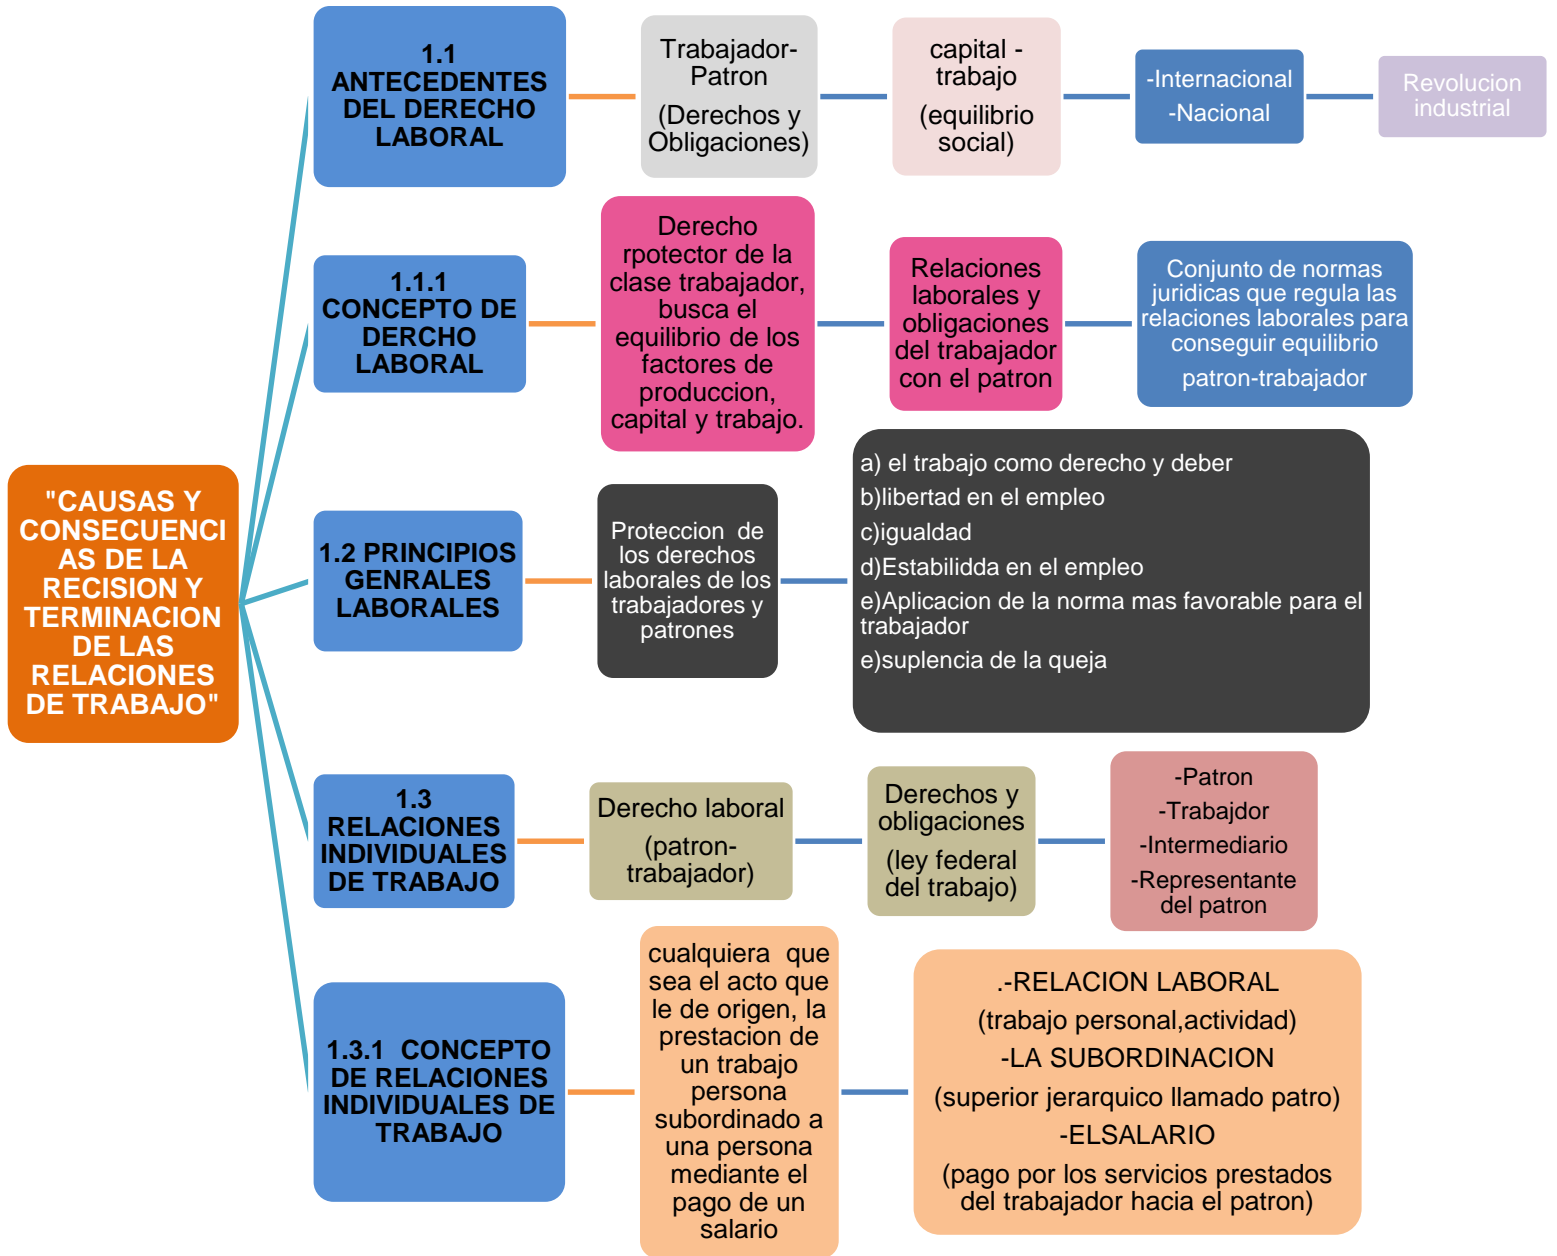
"CAUSAS Y CONSECUENCIAS DE LA RECISION Y TERMINACION DE LAS RELACIONES DE TRABAJO"

1.1 ANTECEDENTES DEL DERECHO LABORAL

Trabajador-Patron

(Derechos y Obligaciones)

capital - trabajo

(equilibrio social)

-Internacional

-Nacional

Revolucion industrial

1.1.1 CONCEPTO DE DERCHO LABORAL

Derecho rpotector de la clase trabajador, busca el equilibrio de los factores de produccion, capital y trabajo.

Relaciones laborales y obligaciones del trabajador con el patron

Conjunto de normas juridicas que regula las relaciones laborales para conseguir equilibrio

patron-trabajador

1.2 PRINCIPIOS GENRALES LABORALES

Proteccion de los derechos laborales de los trabajadores y patrones

a) el trabajo como derecho y deber

b)libertad en el empleo

c)igualdad

d)Estabilidda en el empleo

e)Aplicacion de la norma mas favorable para el trabajador

e)suplencia de la queja

1.3 RELACIONES INDIVIDUALES DE TRABAJO

Derecho laboral

(patron-trabajador)

Derechos y obligaciones

(ley federal del trabajo)

-Patron

-Trabajdor

-Intermediario

-Representante del patron

1.3.1 CONCEPTO DE RELACIONES INDIVIDUALES DE TRABAJO

cualquiera que sea el acto que le de origen, la prestacion de un trabajo persona subordinado a una persona mediante el pago de un salario

.-RELACION LABORAL

(trabajo personal,actividad)

-LA SUBORDINACION

(superior jerarquico llamado patro)

-ELSALARIO

(pago por los servicios prestados del trabajador hacia el patron)